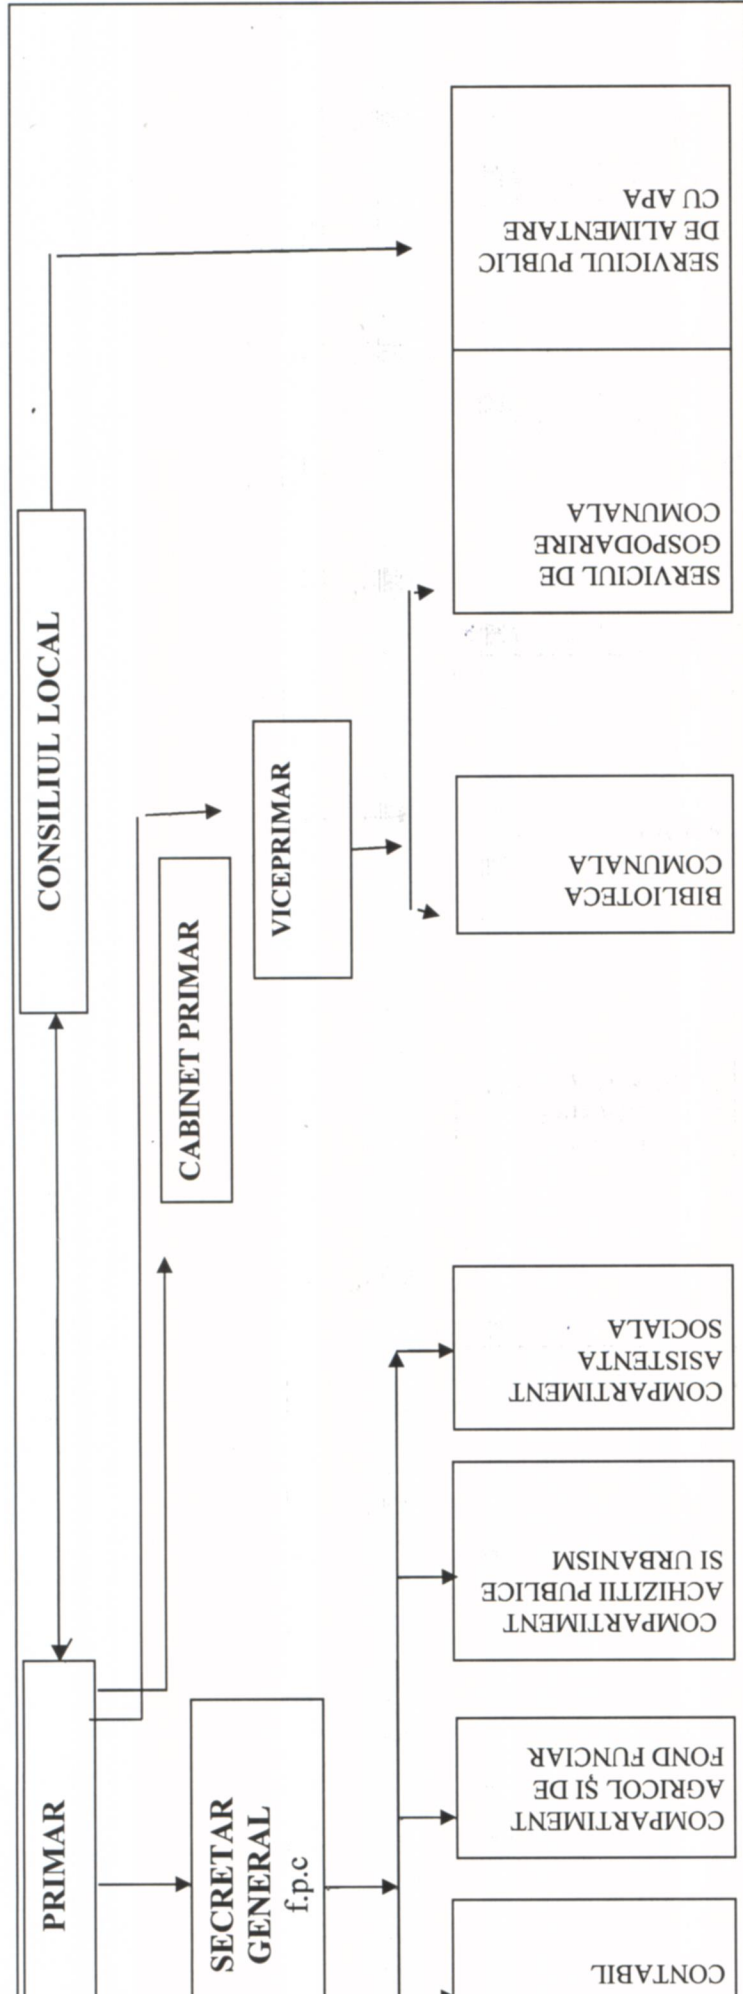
CONSILIUL LOCAL

PRIMAR

CABINET PRIMAR

VICEPRIMAR

SECRETAR GENERAL f.p.c

SERVICIUL PUBLIC DE ALIMENTARE CU APA

SERVICIUL DE GOSPODARIRE COMUNALA

BIBLIOTECA COMUNALA

COMPARTIMENT ASISTENTA SOCIALA

COMPARTIMENT ACHIZITII PUBLICE SI URBANISM

COMPARTIMENT AGRICOL ŞI DE FOND FUNCIAR

CONTABIL